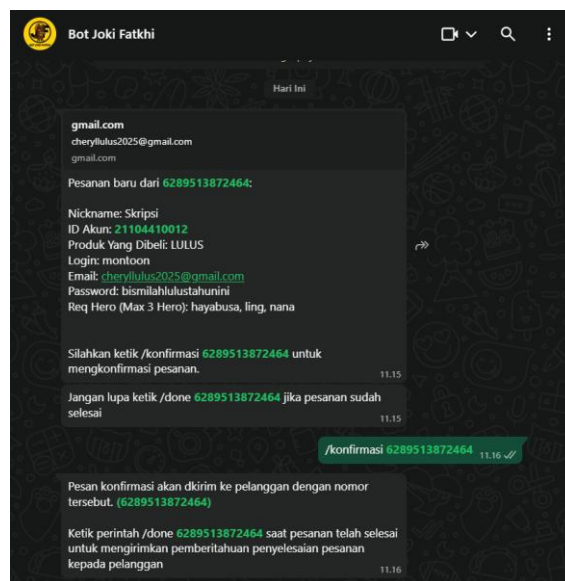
Bot Joki Fatkhi

Hari Ini

gmail.com
cheryllulus2025@gmail.com
gmail.com

Pesanan baru dari 6289513872464:

Nickname: Skripsi
ID Akun: 21104410012
Produk Yang Dibeli: LULUS
Login: montoon
Email: cheryllulus2025@gmail.com
Password: bismilahlulustahunini
Req Hero (Max 3 Hero): hayabusa, ling, nana

Silahkan ketik /konfirmasi 6289513872464 untuk mengkonfirmasi pesanan. 11.15

Jangan lupa ketik /done 6289513872464 jika pesanan sudah selesai 11.15

/konfirmasi 6289513872464 11.16

Pesan konfirmasi akan dikirim ke pelanggan dengan nomor tersebut. (6289513872464)

Ketik perintah /done 6289513872464 saat pesanan telah selesai untuk mengirimkan pemberitahuan penyelesaian pesanan kepada pelanggan 11.16